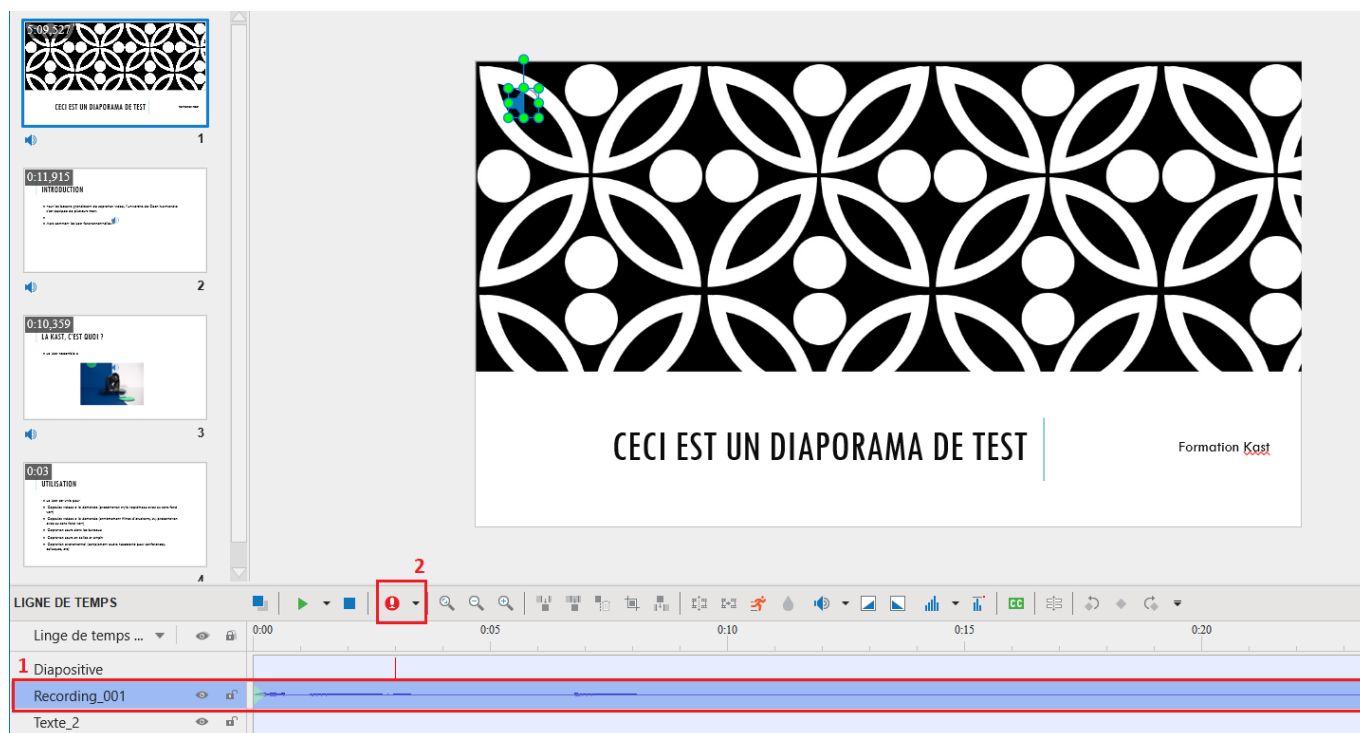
5:09,527

CECI EST UN DIAPORAMA DE TEST

1

0:11,915

INTRODUCTION

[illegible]

2

0:10,359

LA KAST, C'EST QUOI ?

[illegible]

3

0:03

UTILISATION

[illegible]

4

CECI EST UN DIAPORAMA DE TEST

Formation Kast

2

LIGNE DE TEMPS

Linge de temps ...

0:00

0:05

0:10

0:15

0:20

1

Diapositive

Recording_001

Texte_2